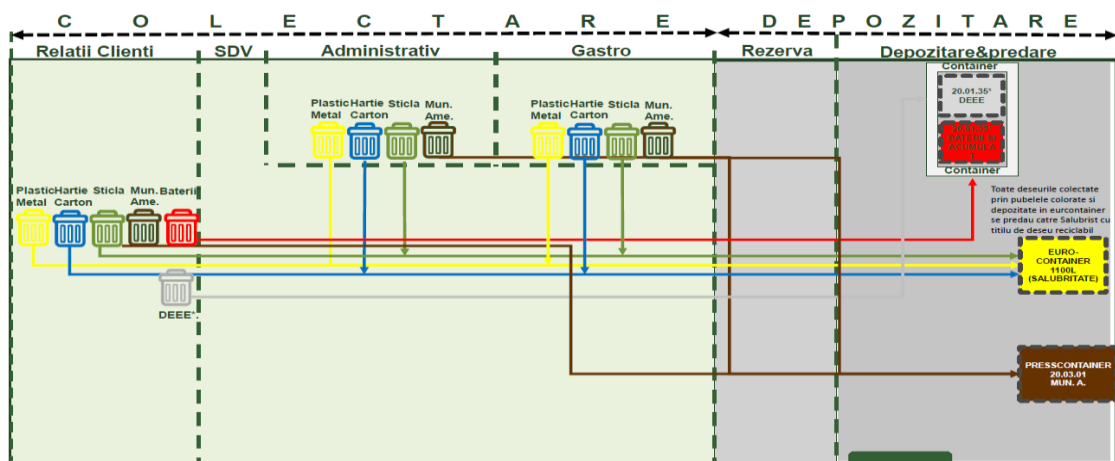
C O L E C T A R E D E P O Z I T A R E

Relatii Clienti

SDV

Administrativ

Gastro

Rezerva

Depozitare&predare

Container

20.01.35* DEEE

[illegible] BATERII ȘI ACUMULA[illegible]

Container

Toate deseurile colectate prin pubelele colorate si depozitate in eurocontainer se predau catre Salubrist cu titlul de deseu reciclabil

Plastic Metal

Hartie Carton

Sticla

Mun. Ame.

Plastic Metal

Hartie Carton

Sticla

Mun. Ame.

Plastic Metal

Hartie Carton

Sticla

Mun. Ame.

Baterii

DEEE*.

EURO-CONTAINER 1100L (SALUBRITATE)

PRESSCONTAINER 20.03.01 MUN. A.